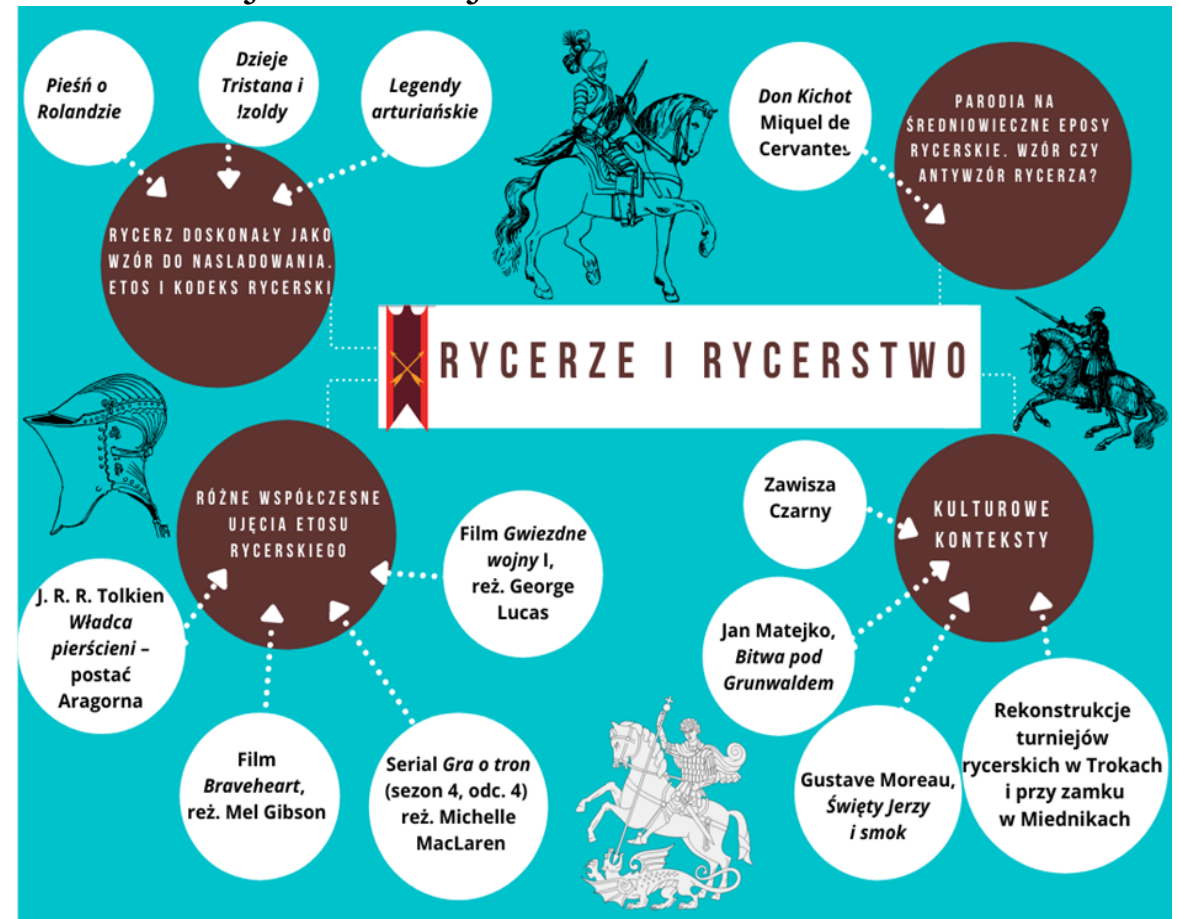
Pieśń o Rolandzie

Dzieje Tristana i Izoldy

Legendy arturiańskie

RYCERZ DOSKONAŁY JAKO WZÓR DO NASLADOWANIA. ETOS I KODEKS RYCERSKI

Don Kichot Miquel de Cervantes

PARODIA NA ŚREDNIOWIECZNE EPOSY RYCERSKIE. WZÓR CZY ANTYWZÓR RYCERZA?

RYCERZE I RYCERSTWO

RÓŻNE WSPÓŁCZESNE UJĘCIA ETOSU RYCERSKIEGO

Film Gwiezdne wojny I, reż. George Lucas

J. R. R. Tolkien Władca pierścieni – postać Aragorna

Film Braveheart, reż. Mel Gibson

Serial Gra o tron (sezon 4, odc. 4) reż. Michelle MacLaren

Zawisza Czarny

KULTUROWE KONTEKSTY

Jan Matejko, Bitwa pod Grunwaldem

Gustave Moreau, Święty Jerzy i smok

Rekonstrukcje turniejów rycerskich w Trokach i przy zamku w Miednikach